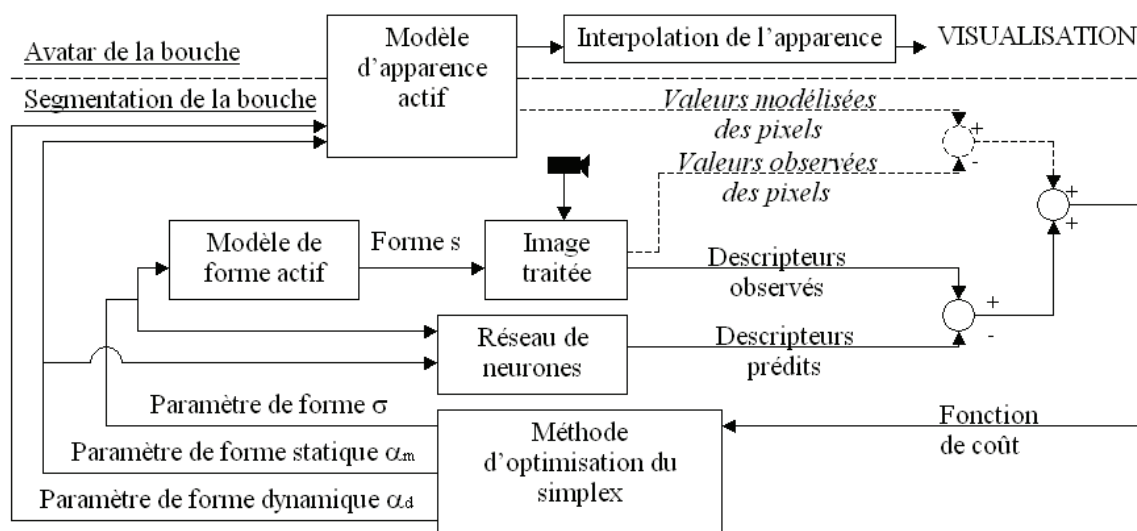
Avatar de la bouche

Segmentation de la bouche

Modèle d'apparence actif

Interpolation de l'apparence

VISUALISATION

Valeurs modélisées des pixels

+

-

Valeurs observées des pixels

+

+

Modèle de forme actif

Forme s

Image traitée

Descripteurs observés

+

-

Réseau de neurones

Descripteurs prédits

Paramètre de forme $\sigma$

Paramètre de forme statique $\alpha_m$

Paramètre de forme dynamique $\alpha_d$

Méthode d'optimisation du simplex

Fonction de coût